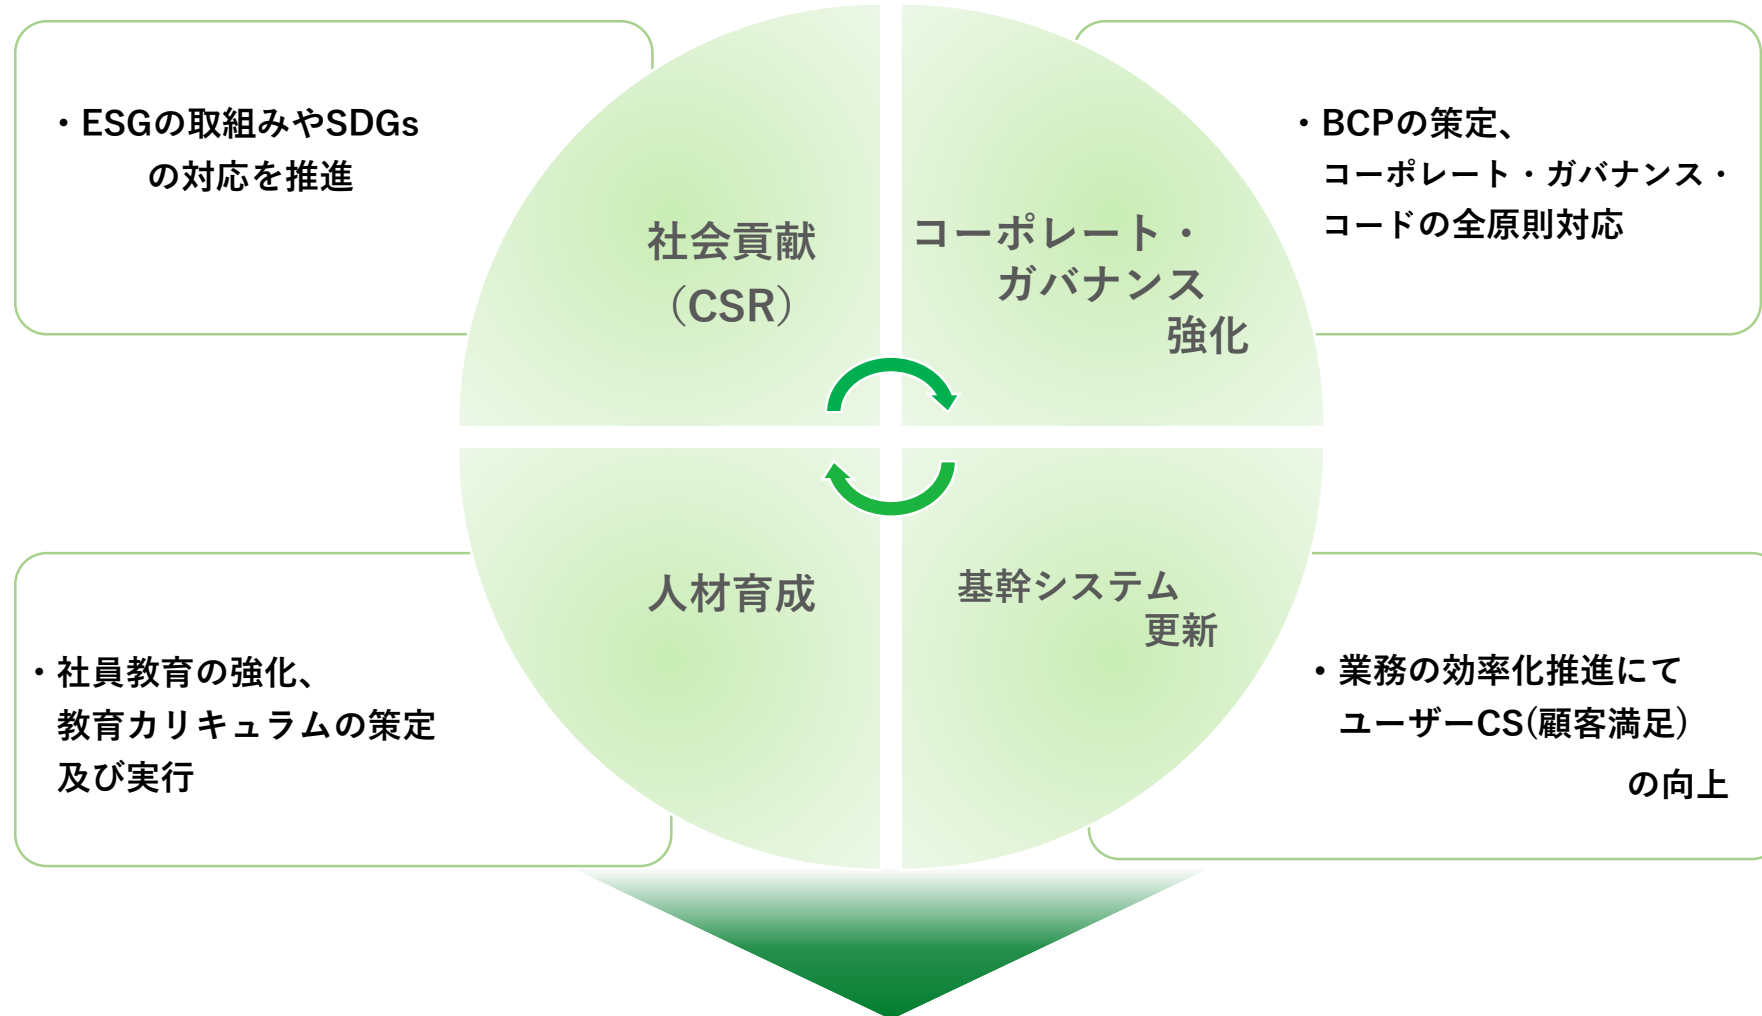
・ESGの取組みやSDGs
の対応を推進

社会貢献
（CSR）

コーポレート・
ガバナンス
強化

・BCPの策定、
コーポレート・ガバナンス・
コードの全原則対応

人材育成

基幹システム
更新

・社員教育の強化、
教育カリキュラムの策定
及び実行

・業務の効率化推進にて
ユーザーCS(顧客満足)
の向上